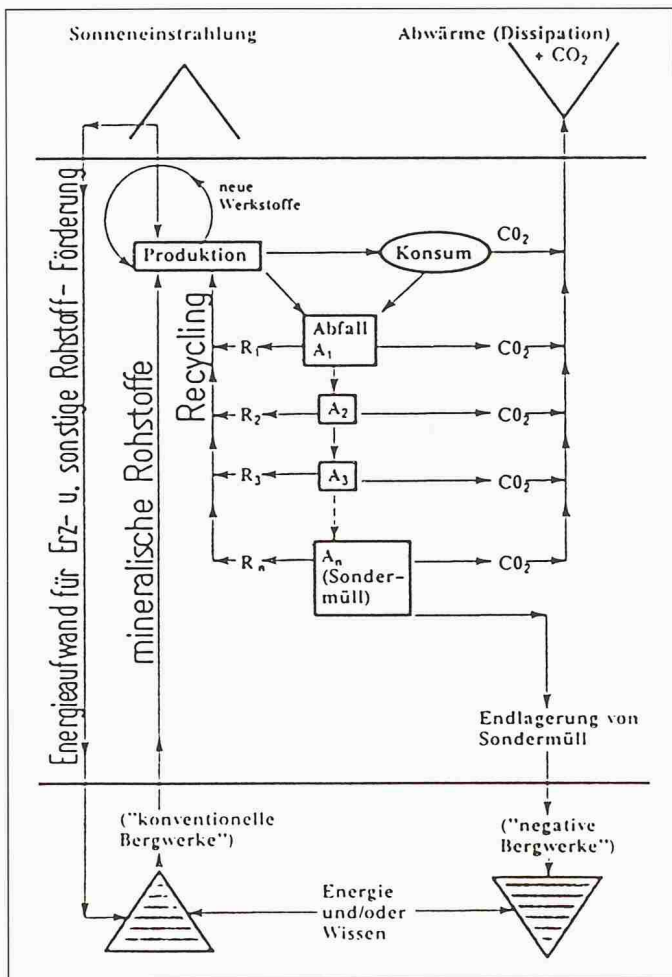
Sonneneinstrahlung

Abwärme (Dissipation) + $CO_2$

neue Werkstoffe

Produktion

Konsum

$C0_2$

Energieaufwand für Erz- u. sonstige Rohstoff- Förderung

mineralische Rohstoffe

Recycling

Abfall $A_1$

$R_1$

$C0_2$

$R_2$

$A_2$

$C0_2$

$R_3$

$A_3$

$C0_2$

$R_n$

$A_n$ (Sondermüll)

$C0_2$

Endlagerung von Sondermüll

("konventionelle Bergwerke")

("negative Bergwerke")

Energie und/oder Wissen